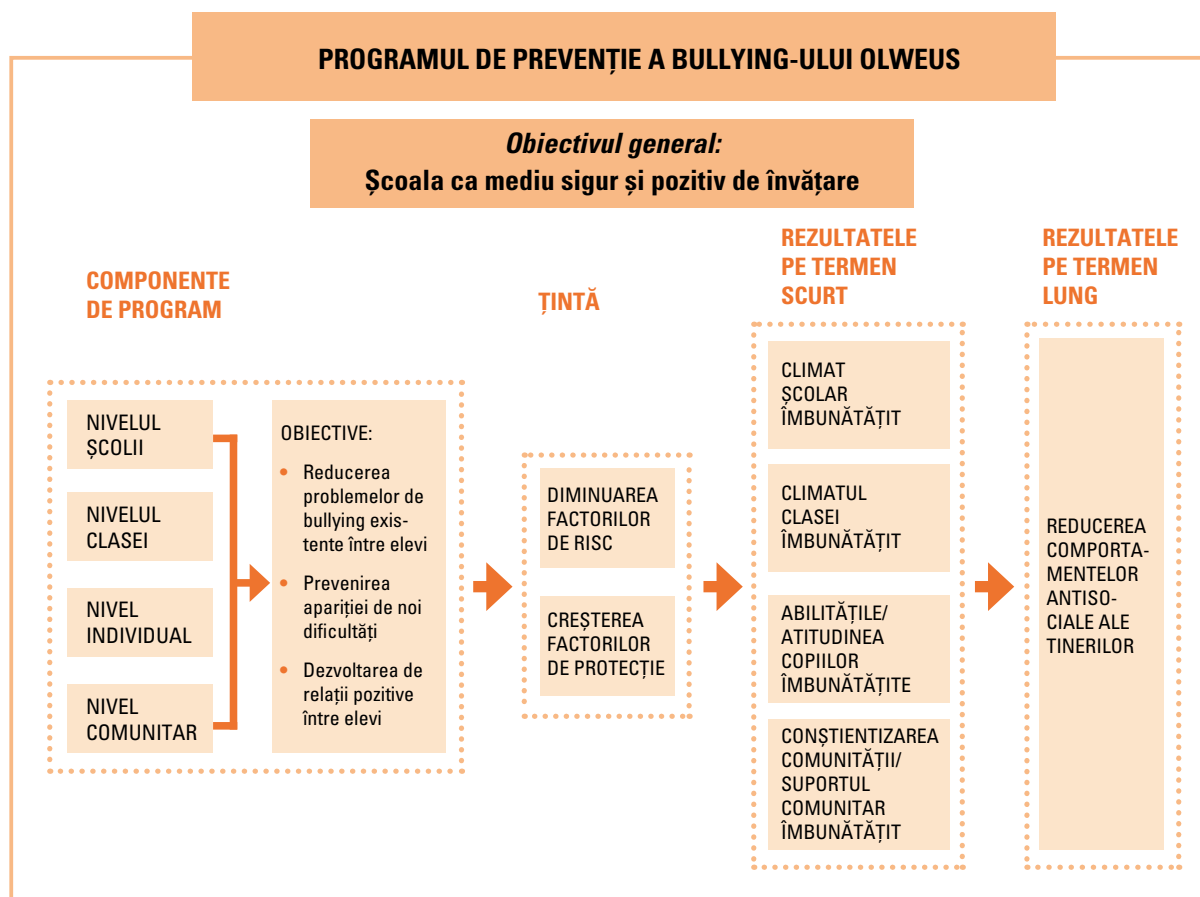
PROGRAMUL DE PREVENȚIE A BULLYING-ULUI OLWEUS

Obiectivul general:
Școala ca mediu sigur și pozitiv de învățare

COMPONENTE DE PROGRAM

ȚINTĂ

REZULTATELE PE TERMEN SCURT

REZULTATELE PE TERMEN LUNG

NIVELUL ȘCOLII

NIVELUL CLASEI

NIVEL INDIVIDUAL

NIVEL COMUNITAR

OBIECTIVE:
• Reducerea problemelor de bullying existente între elevi
• Prevenirea apariției de noi dificultăți
• Dezvoltarea de relații pozitive între elevi

DIMINUAREA FACTORILOR DE RISC

CREȘTEREA FACTORILOR DE PROTECȚIE

CLIMAT ȘCOLAR ÎMBUNĂTĂȚIT

CLIMATUL CLASEI ÎMBUNĂTĂȚIT

ABILITĂȚILE/ ATITUDINEA COPIILOR ÎMBUNĂTĂȚITE

CONȘTIENTIZAREA COMUNITĂȚII/ SUPORTUL COMUNITAR ÎMBUNĂTĂȚIT

REDUCEREA COMPORTAMENTELOR ANTISOCIALE ALE TINERILOR